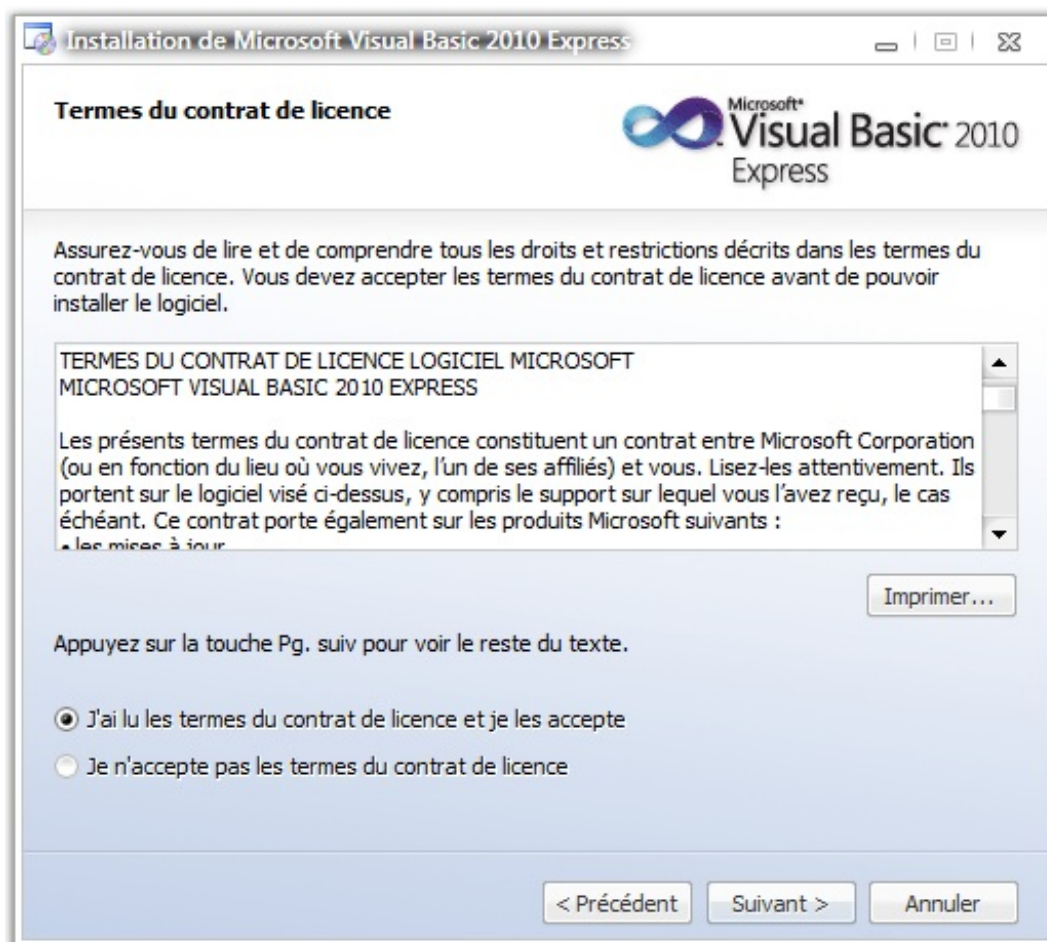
Installation de Microsoft Visual Basic 2010 Express

Termes du contrat de licence

Microsoft® Visual Basic® 2010 Express

Assurez-vous de lire et de comprendre tous les droits et restrictions décrits dans les termes du contrat de licence. Vous devez accepter les termes du contrat de licence avant de pouvoir installer le logiciel.

TERMES DU CONTRAT DE LICENCE LOGICIEL MICROSOFT
MICROSOFT VISUAL BASIC 2010 EXPRESS

Les présents termes du contrat de licence constituent un contrat entre Microsoft Corporation (ou en fonction du lieu où vous vivez, l'un de ses affiliés) et vous. Lisez-les attentivement. Ils portent sur le logiciel visé ci-dessus, y compris le support sur lequel vous l'avez reçu, le cas échéant. Ce contrat porte également sur les produits Microsoft suivants :
• les mises à jour

Imprimer...

Appuyez sur la touche Pg. suiv pour voir le reste du texte.

J'ai lu les termes du contrat de licence et je les accepte

Je n'accepte pas les termes du contrat de licence

< Précédent

Suivant >

Annuler